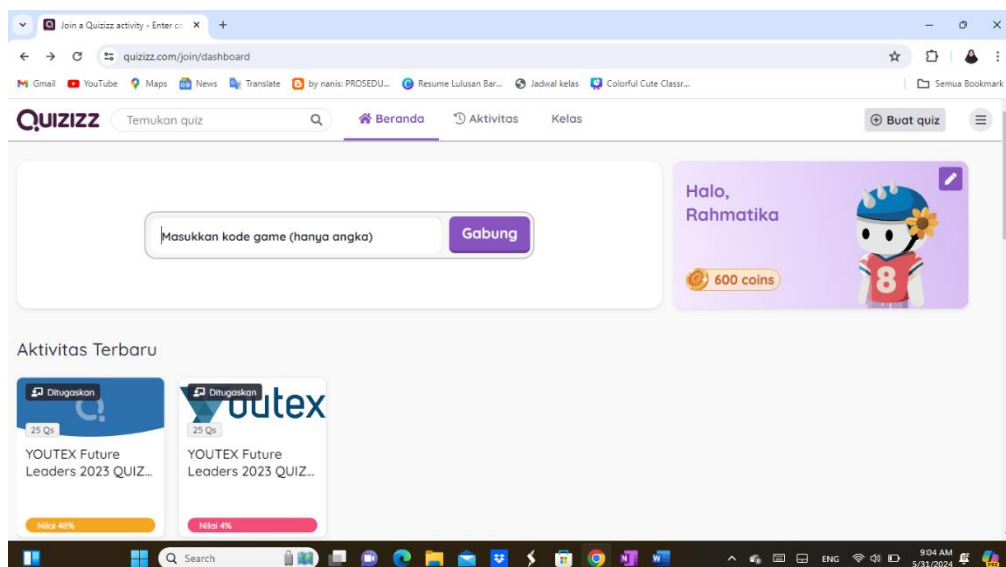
Join a Quizizz activity - Enter co ×
+
quizizz.com/join/dashboard
Gmail YouTube Maps News Translate by nanis: PROSEDU... Resume Lulusan Bar... Jadwal kelas Colorful Cute Classr...
Semua Bookmark

QUIZIZZ Temukan quiz
Beranda Aktivitas Kelas
Buat quiz

Masukkan kode game (hanya angka) Gabung

Halo, Rahmatika
600 coins
8

Aktivitas Terbaru

Ditugaskan
25 Qs
YOUTEX Future Leaders 2023 QUIZ...
Nilai 48%

Ditugaskan
uutex
25 Qs
YOUTEX Future Leaders 2023 QUIZ...
Nilai 4%

Search
ENG
9:04 AM
5/31/2024